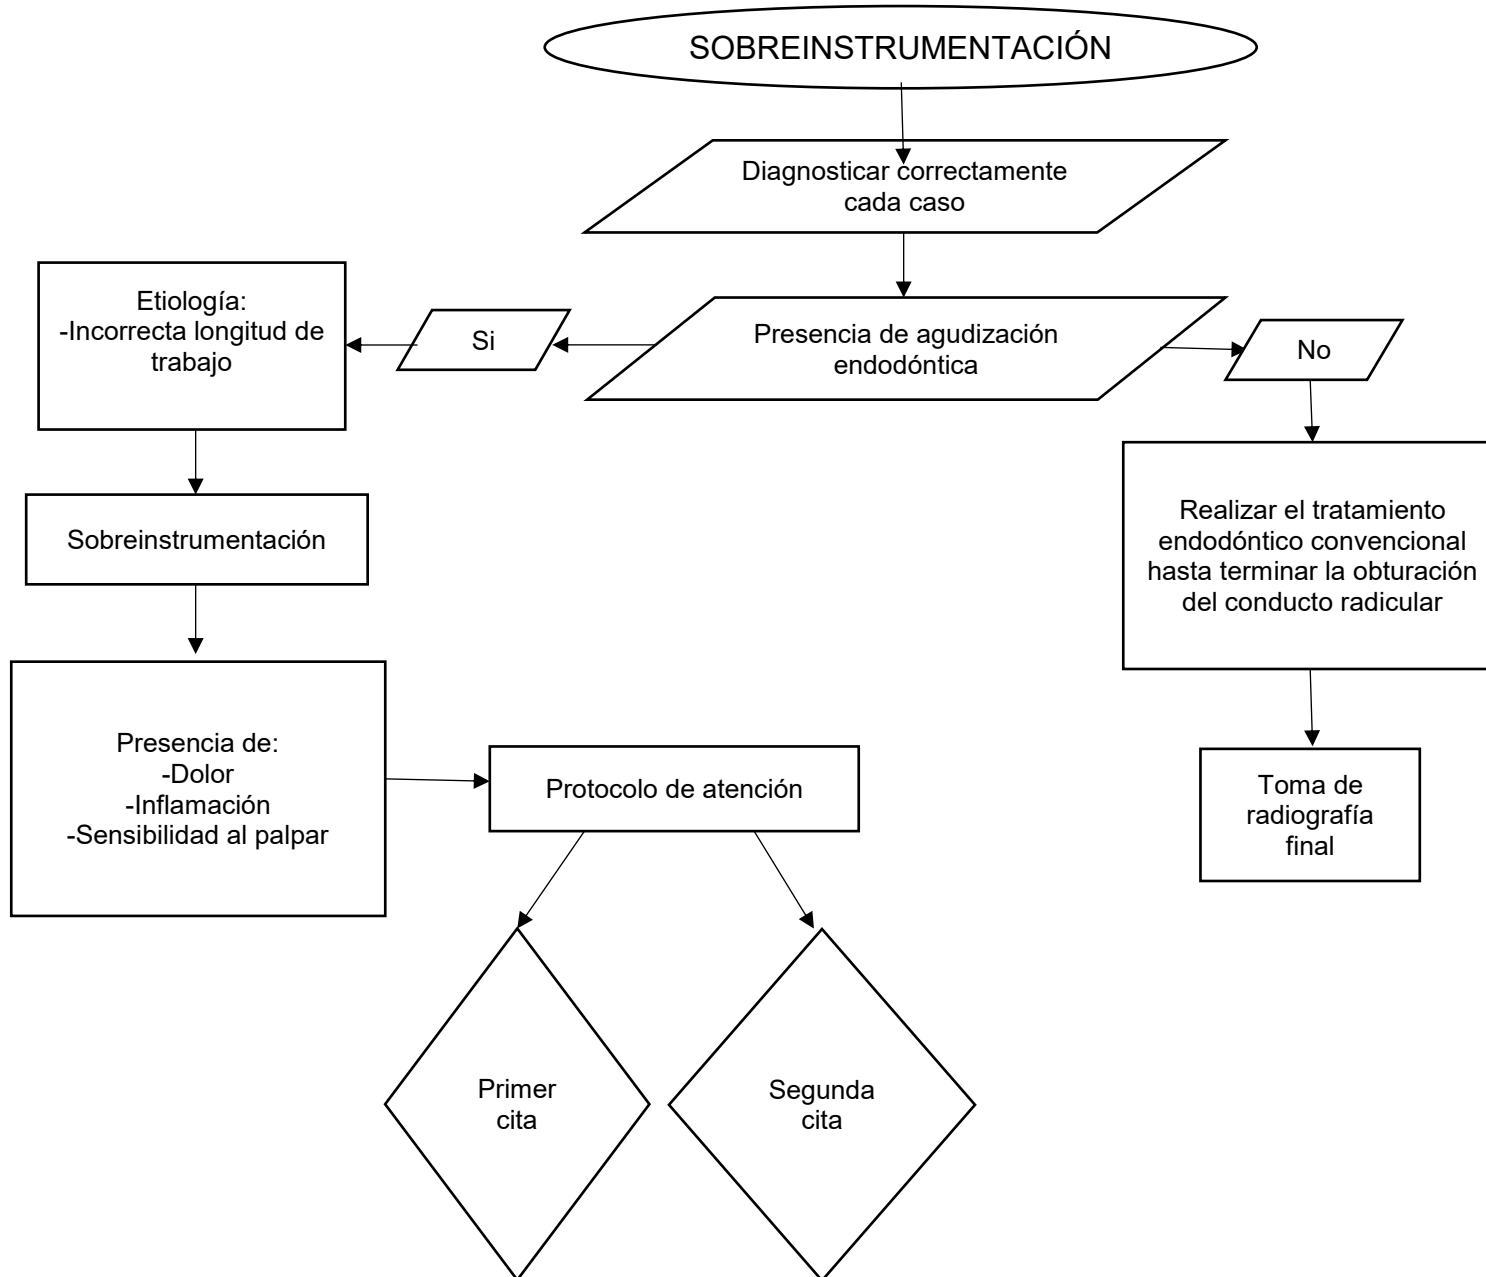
SOBREINSTRUMENTACIÓN

Diagnosticar correctamente cada caso

Presencia de agudización endodóntica

Si

Etiología:
-Incorrecta longitud de trabajo

Sobreinstrumentación

Presencia de:
-Dolor
-Inflamación
-Sensibilidad al palpar

Protocolo de atención

Primer cita

Segunda cita

No

Realizar el tratamiento endodóntico convencional hasta terminar la obturación del conducto radicular

Toma de radiografía final